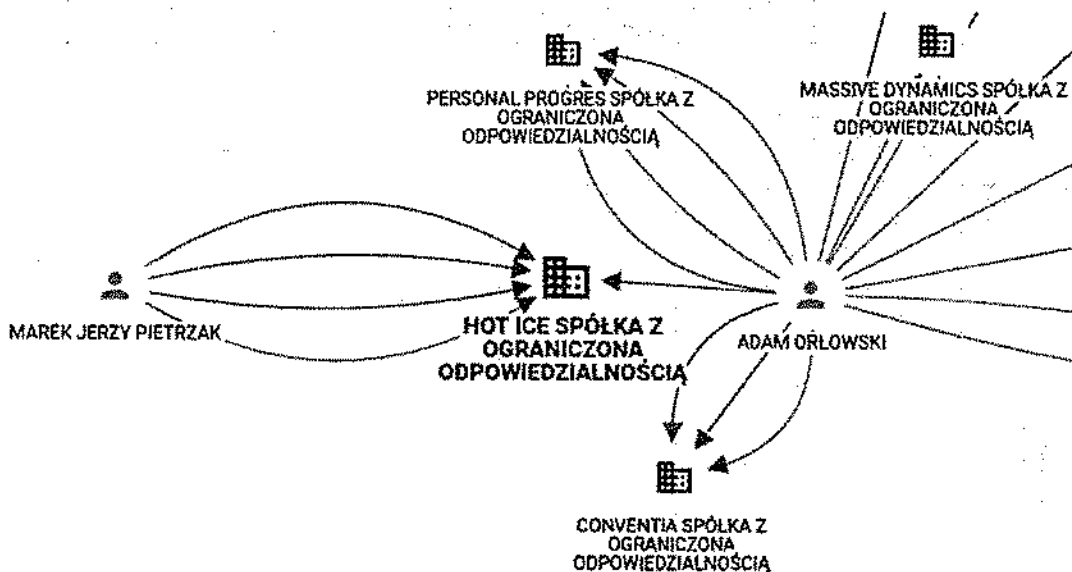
PERSONAL PROGRES SPÓŁKA Z OGRANICZONA ODPOWIEDZIALNOŚCIĄ

MASSIVE DYNAMICS SPÓŁKA Z OGRANICZONA ODPOWIEDZIALNOŚCIĄ

MAREK JERZY PIETRZAK

HOT ICE SPÓŁKA Z OGRANICZONA ODPOWIEDZIALNOŚCIĄ

ADAM ORŁOWSKI

CONVENTIA SPÓŁKA Z OGRANICZONA ODPOWIEDZIALNOŚCIĄ